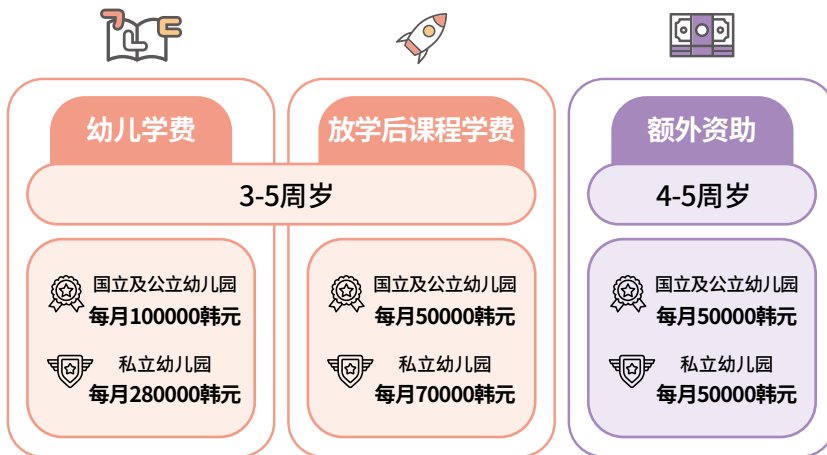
幼儿学费

放学后课程学费

3-5周岁

国立及公立幼儿园
每月100000韩元

私立幼儿园
每月280000韩元

国立及公立幼儿园
每月50000韩元

私立幼儿园
每月70000韩元

额外资助

4-5周岁

国立及公立幼儿园
每月50000韩元

私立幼儿园
每月50000韩元